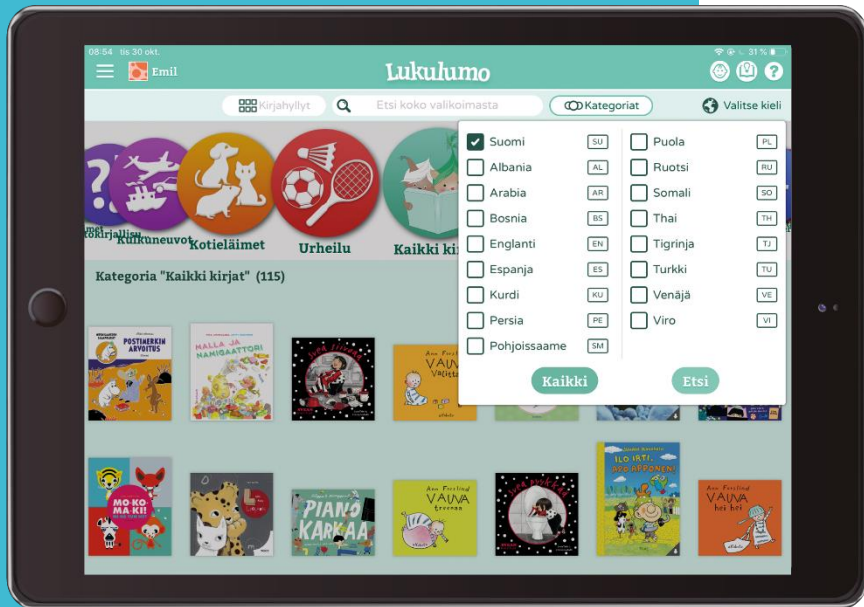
08:54 tis 30 okt.

31 %

Emil

Lukulumo

Kirjahyllyt

Etsi koko valikoimasta

Kategoriat

Valitse kieli

Kulkuneuvot

Kotieläimet

Urheilu

Kaikki kir

Kategoria "Kaikki kirjat" (115)

| | | | |
|---|---|---|---|
| Suomi | SU | Puola | PL |
| Albania | AL | Ruotsi | RU |
| Arabia | AR | Somali | SO |
| Bosnia | BS | Thai | TH |
| Englanti | EN | Tigrinja | TJ |
| Espanja | ES | Turkki | TU |
| Kurdi | KU | Venäjä | VE |
| Persia | PE | Viro | VI |
| Pohjoissaame | SM | | |

Kaikki

Etsi

POSTIMERKIN ARVOITUS

MALLA JA NAMIGAATTORI

VAUVA

MO-KO MA-KI!

PIANO KARKAA

VAUVA

ILO IKTI, HEJ APPONEN!

VAUVA hei hei